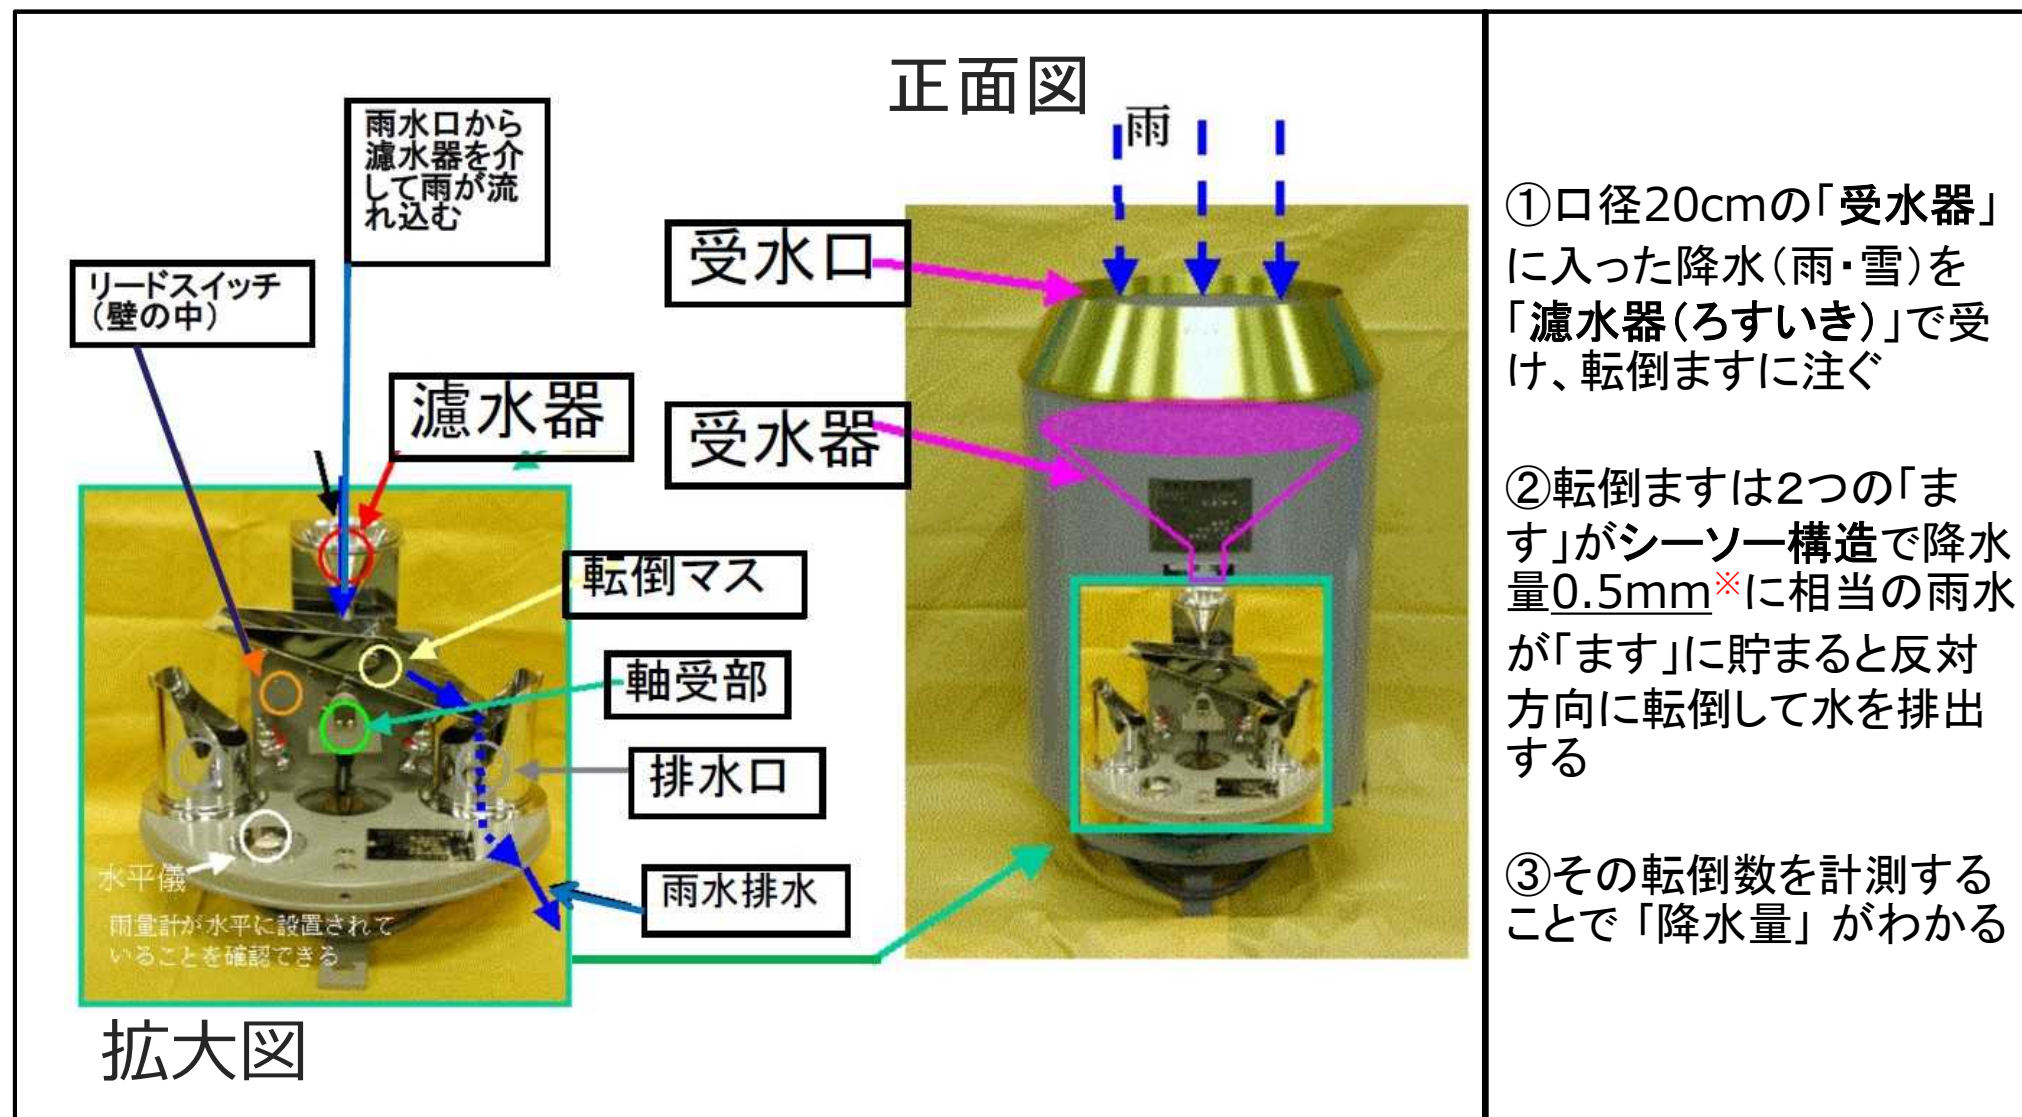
正面図

雨

雨水口から濾水器を介して雨が流れ込む

リードスイッチ（壁の中）

受水口

濾水器

受水器

転倒マス

軸受部

排水口

雨水排水

水平儀

雨量計が水平に設置されていることを確認できる

拡大図

①口径20cmの「受水器」に入った降水（雨・雪）を「濾水器（ろすいき）」で受け、転倒ますに注ぐ

②転倒ますは2つの「ます」がシーソー構造で降水量0.5mm※に相当の雨水が「ます」に貯まると反対方向に転倒して水を排出する

③その転倒数を計測することで「降水量」がわかる